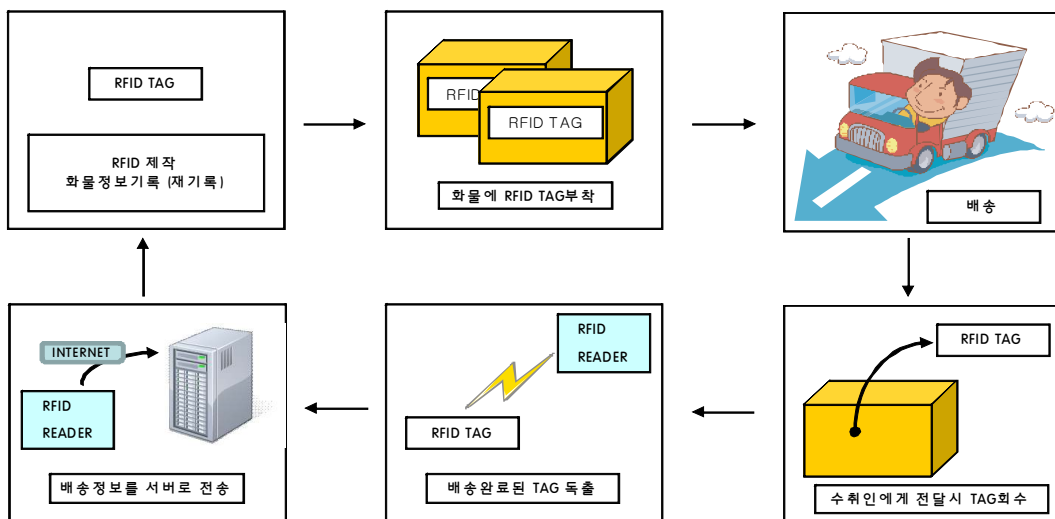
RFID TAG

RFID 제작
화물정보기록 (재기록)

RFID
RFID TAG

화물에 RFID TAG부착

배송

RFID TAG

수취인에게 전달시 TAG회수

RFID
READER

RFID TAG

배송완료된 TAG 독출

INTERNET

RFID
READER

배송정보를 서버로 전송